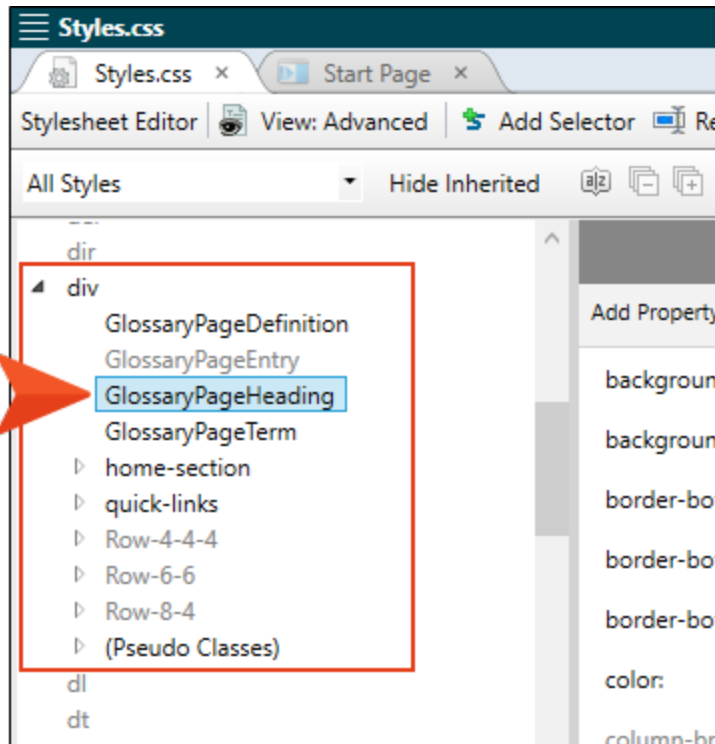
Styles.css
Styles.css ×
Start Page ×
Stylesheet Editor
View: Advanced
Add Selector
Re
All Styles
Hide Inherited
dir
div
GlossaryPageDefinition
GlossaryPageEntry
GlossaryPageHeading
GlossaryPageTerm
home-section
quick-links
Row-4-4-4
Row-6-6
Row-8-4
(Pseudo Classes)
dl
dt
Add Property
backgroun
backgroun
border-bo
border-bo
border-bo
color:
column-br